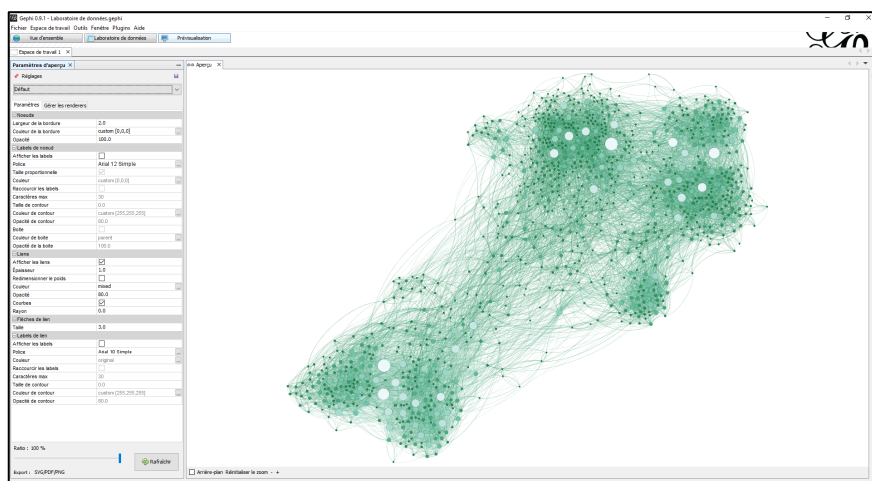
Gephi 0.9.1 - Laboratoire de données.gephi
Fichier Espace de travail Outils Fenêtre Plugins Aide
Vue d'ensemble Laboratoire de données Prévisualisation
Espace de travail 1
Paramètres d'aperçu ×
Réglages
Défaut
Paramètres Gérer les renderers
Noeuds
| Largeur de la bordure | 2.0 |
|---|---|
| Couleur de la bordure | custom [0,0,0] |
| Opacité | 100.0 |
Labels de noeud
| Afficher les labels | |
|---|---|
| Police | Arial 12 Simple |
| Taille proportionnelle | |
| Couleur | custom [0,0,0] |
| Raccourcir les labels | |
| Caractères max | 30 |
| Taille de contour | 0.0 |
| Couleur de contour | custom [255,255,255] |
| Opacité de contour | 80.0 |
| Boite | |
| Couleur de boite | parent |
| Opacité de la boite | 100.0 |
Liens
| Afficher les liens | |
|---|---|
| Épaisseur | 1.0 |
| Redimensionner le poids | |
| Couleur | mixed |
| Opacité | 80.0 |
| Courbes | |
| Rayon | 0.0 |
Flèches de lien
| Taille | 3.0 |
|---|---|
Labels de lien
| Afficher les labels | |
|---|---|
| Police | Arial 10 Simple |
| Couleur | original |
| Raccourcir les labels | |
| Caractères max | 30 |
| Taille de contour | 0.0 |
| Couleur de contour | custom [255,255,255] |
| Opacité de contour | 80.0 |
Ratio : 100 %
Rafraîchir
Export : SVG/PDF/PNG
Aperçu ×
Arrière-plan Réinitialiser le zoom - +